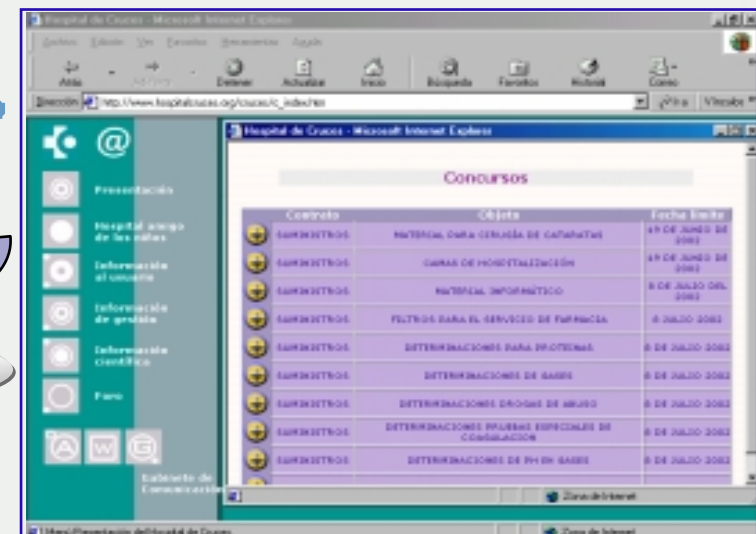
Hospital de Cruces - Microsoft Internet Explorer

Archivo Edición Ver Favoritos Herramientas Ayuda

Atrás Adelante Detener Actualizar Inicio Búsqueda Favoritos Historial Correo

Dirección http://www.hospitalcruces.org/cruces/c_index.htm Ir Vínculos

Presentación

Hospital amigo de los niños

Información al usuario

Información de gestión

Información científica

Foro

Gabinete de Comunicación

Hospital de Cruces - Microsoft Internet Explorer

Concursos

| Contrato | Objeto | Fecha límite |
|---|---|---|
| SUMINISTROS | MATERIAL PARA CIRUGÍA DE CATARATAS | 19 DE JUNIO DE 2002 |
| SUMINISTROS | CAMAS DE HOSPITALIZACIÓN | 19 DE JUNIO DE 2002 |
| SUMINISTROS | MATERIAL INFORMÁTICO | 8 DE JULIO DEL 2002 |
| SUMINISTROS | FILTROS PARA EL SERVICIO DE FARMACIA | 8 JULIO 2002 |
| SUMINISTROS | DETERMINACIONES PARA PROTEÍNAS | 8 DE JULIO 2002 |
| SUMINISTROS | DETERMINACIONES DE GASES | 8 DE JULIO 2002 |
| SUMINISTROS | DETERMINACIONES DROGAS DE ABUSO | 8 DE JULIO 2002 |
| SUMINISTROS | DETERMINACIONES PRUEBAS ESPECIALES DE COAGULACION | 8 DE JULIO 2002 |
| SUMINISTROS | DETERMINACIONES DE PH EN GASES | 8 DE JULIO 2002 |

Zona de Internet

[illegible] Presentación del Hospital de Cruces

Zona de Internet